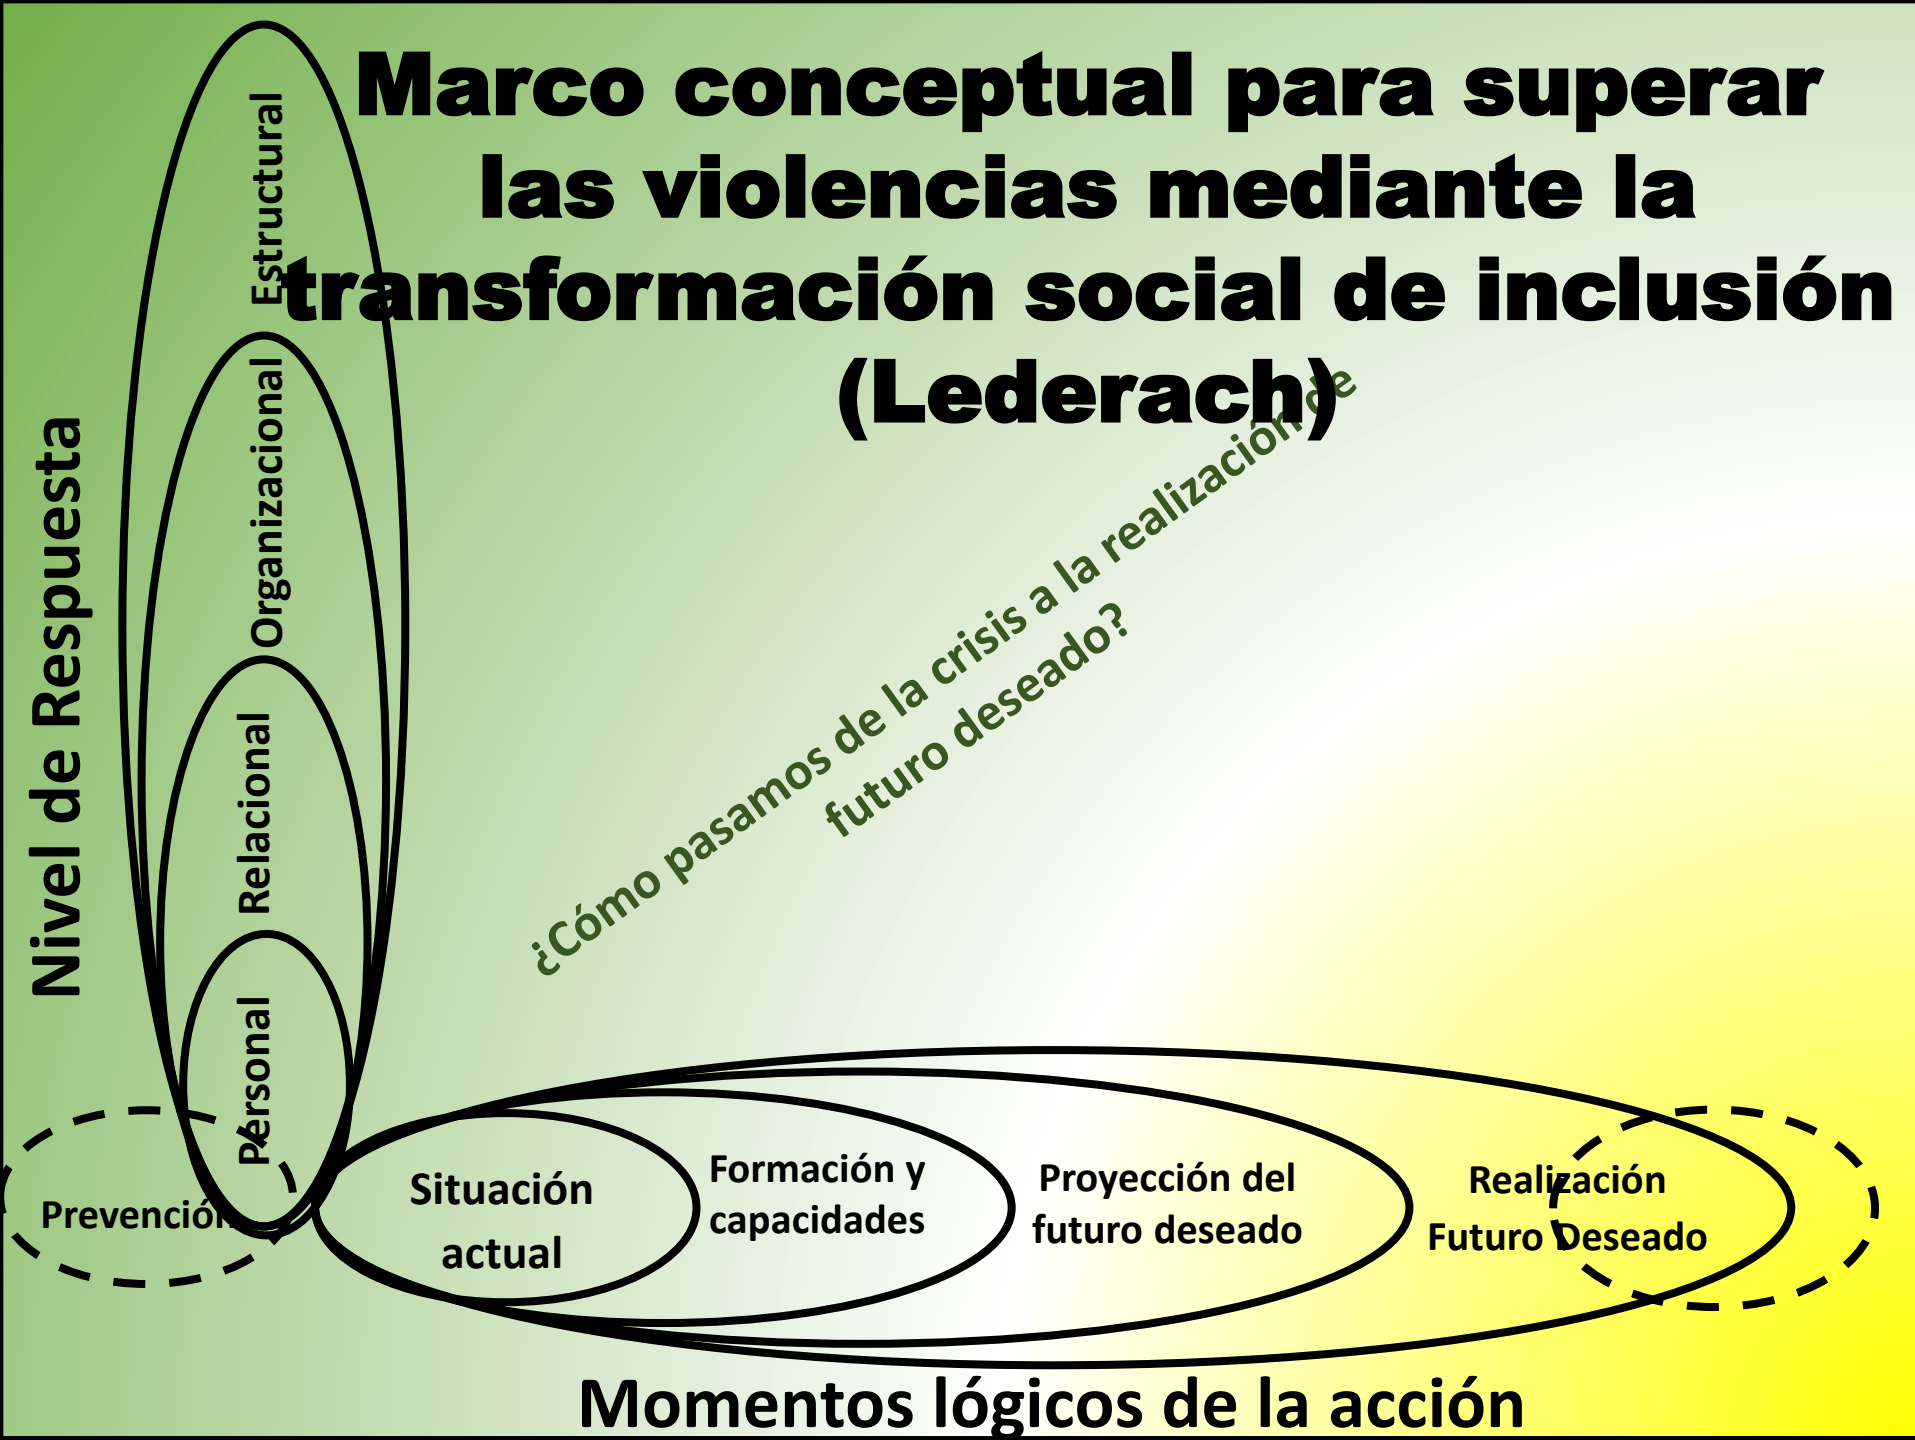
Marco conceptual para superar las violencias mediante la transformación social de inclusión (Lederach)

Nivel de Respuesta

Estructural

Organizacional

Relacional

Personal

¿Cómo pasamos de la crisis a la realización de futuro deseado?

Prevención

Situación actual

Formación y capacidades

Proyección del futuro deseado

Realización Futuro Deseado

Momentos lógicos de la acción